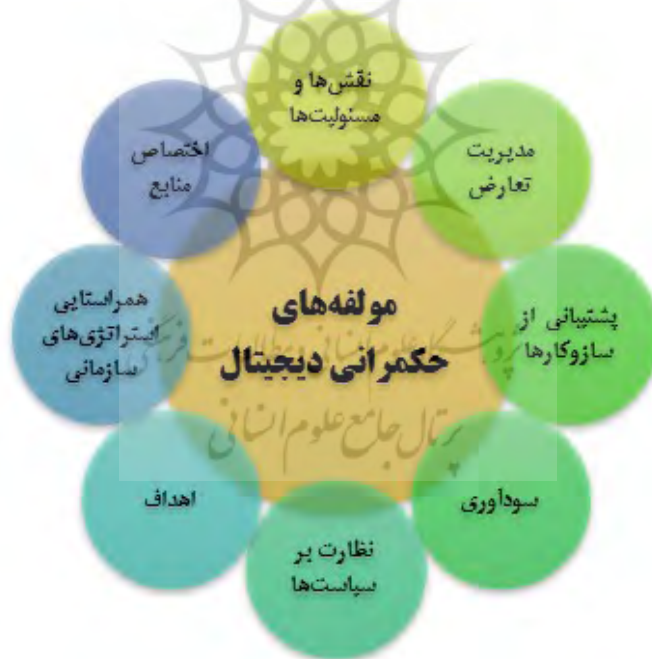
مولفه‌های حکمرانی دیجیتال

نقش‌ها و مسئولیت‌ها

مدیریت تعارض

پشتیبانی از سازوکارها

سودآوری

نظارت بر سیاست‌ها

اهداف

همراستایی استراتژی‌های سازمانی

اختصاص منابع

پژوهشگاه علوم انسانی و مطالعات فرهنگی
پرتال جامع علوم انسانی